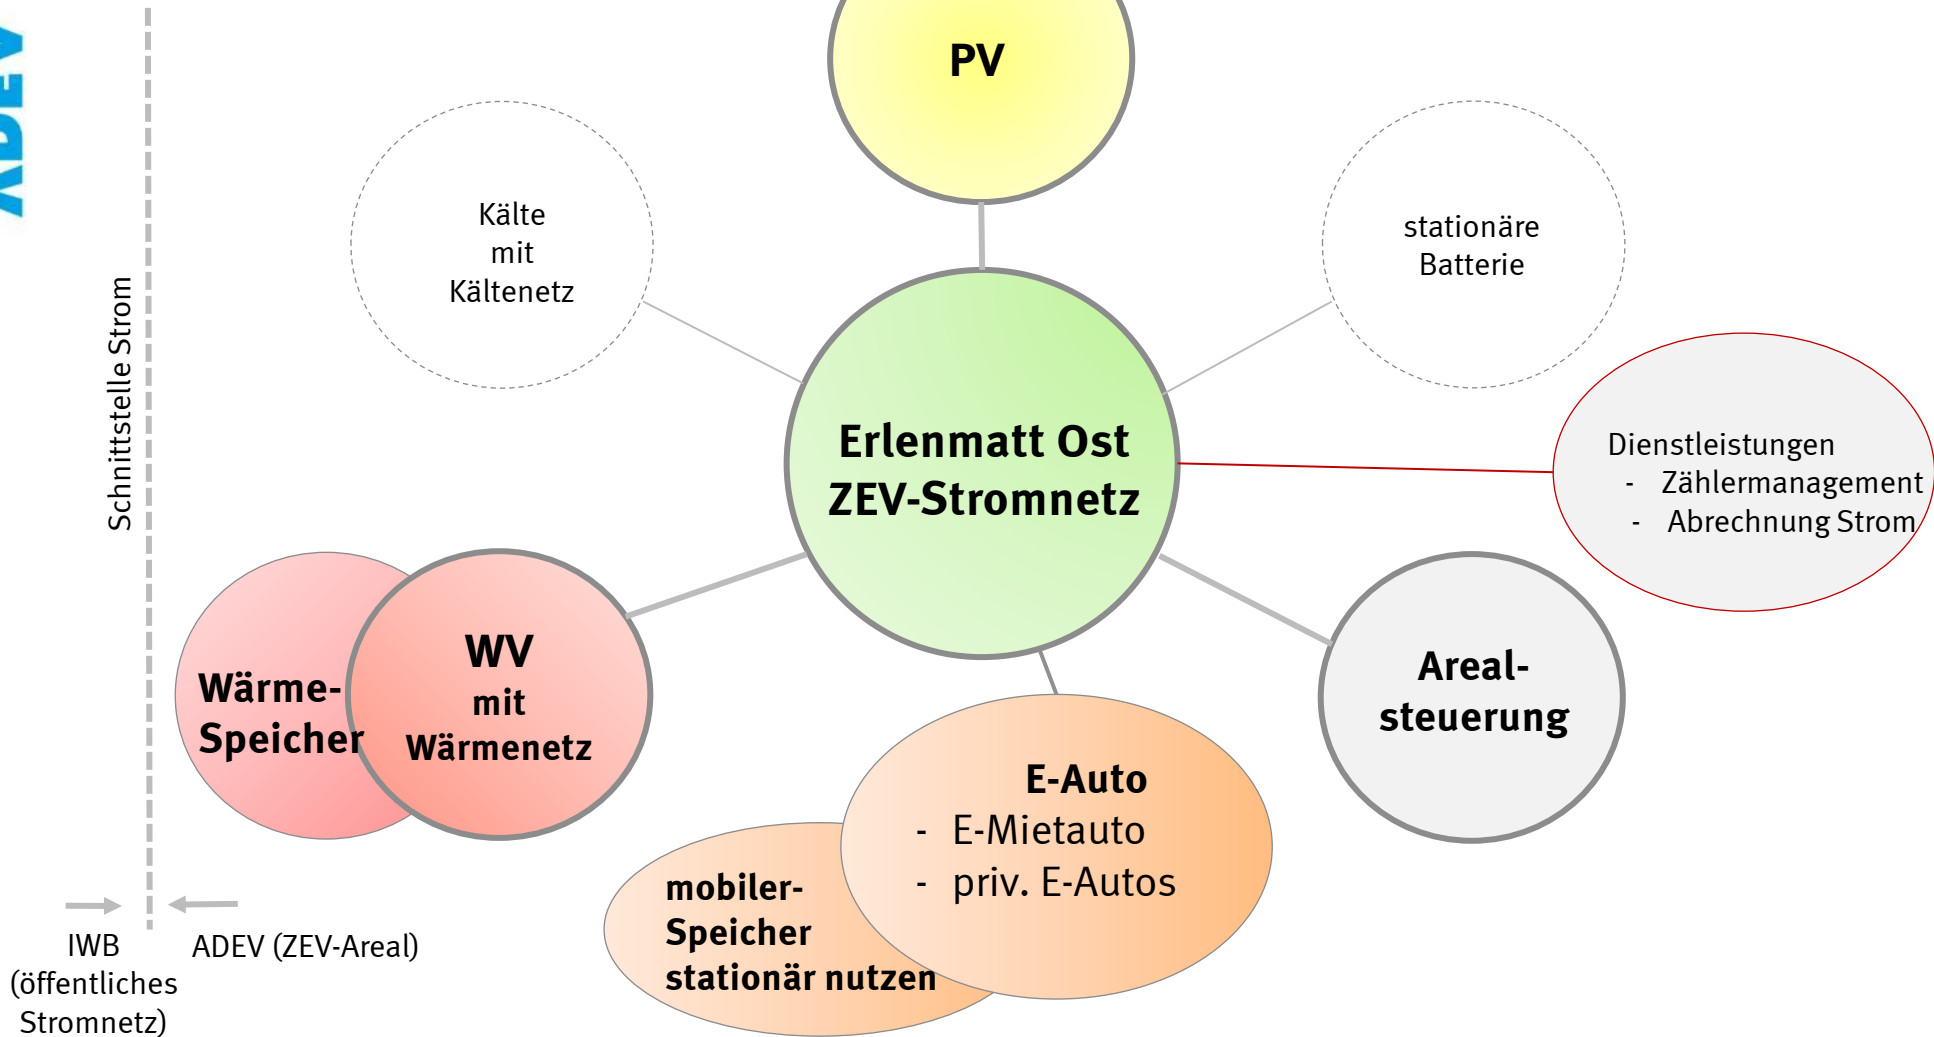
ADEV

Schnittstelle Strom

PV

Kälte mit Kältenetz

stationäre Batterie

Erlenmatt Ost ZEV-Stromnetz

Dienstleistungen
- Zählermanagement
- Abrechnung Strom

Wärme-Speicher

WV mit Wärmenetz

Areal-steuerung

E-Auto
- E-Mietauto
- priv. E-Autos

mobiler-Speicher stationär nutzen

IWB (öffentliches Stromnetz)

ADEV (ZEV-Areal)